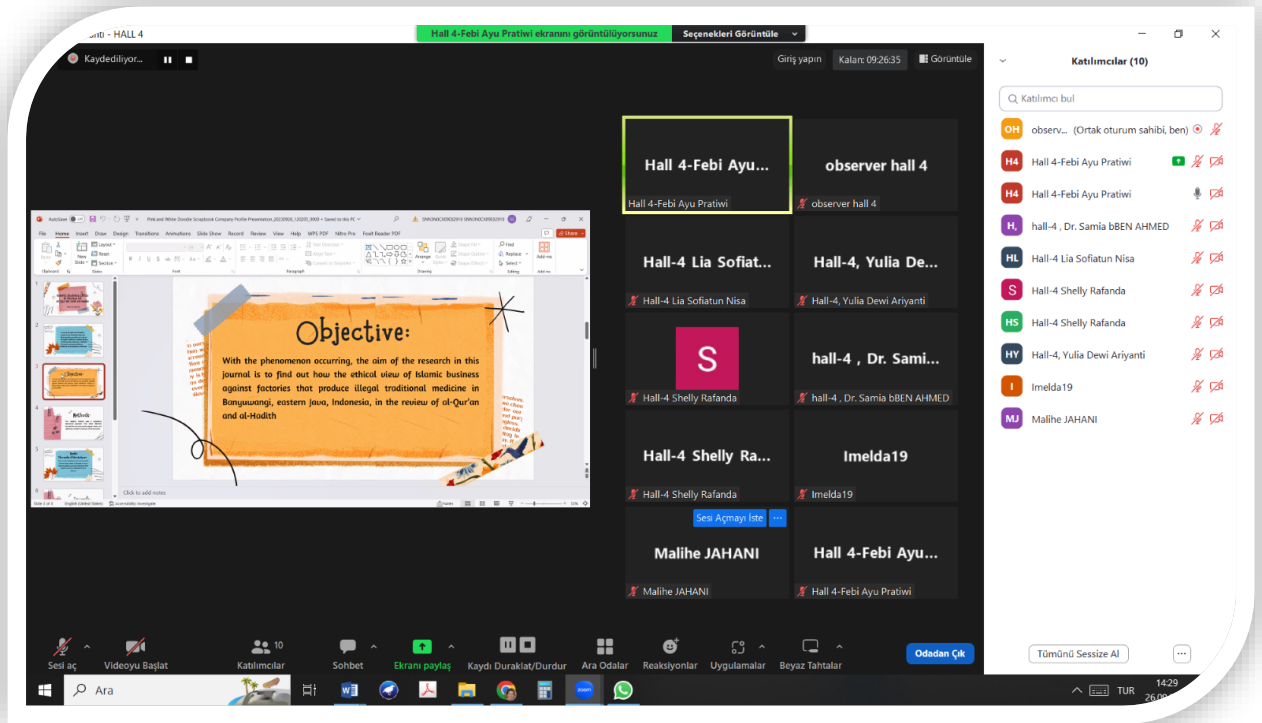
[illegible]nti - HALL 4

Hall 4-Febi Ayu Pratiwi ekranını görüntülüyorsunuz

Seçenekleri Görüntüle

Kaydediliyor...

Giriş yapın

Kalan: 09:26:35

Görüntüle

Objective:

With the phenomenon occurring, the aim of the research in this journal is to find out how the ethical view of Islamic business against factories that produce illegal traditional medicine in Banyuwangi, eastern java, Indonesia, in the review of al-Qur'an and al-Hadith

Click to add notes

Hall 4-Febi Ayu...

Hall 4-Febi Ayu Pratiwi

observer hall 4

observer hall 4

Hall-4 Lia Sofiat...

Hall-4 Lia Sofiatun Nisa

Hall-4, Yulia De...

Hall-4, Yulia Dewi Ariyanti

S

Hall-4 Shelly Rafanda

hall-4 , Dr. Sami...

hall-4 , Dr. Samia bBEN AHMED

Hall-4 Shelly Ra...

Hall-4 Shelly Rafanda

Imelda19

Imelda19

Sesi Açmayı İste

Malihe JAHANI

Malihe JAHANI

Hall 4-Febi Ayu...

Hall 4-Febi Ayu Pratiwi

Katılımcılar (10)

Katılımcı bul

OH observ... (Ortak oturum sahibi, ben)

H4 Hall 4-Febi Ayu Pratiwi

H4 Hall 4-Febi Ayu Pratiwi

H, hall-4 , Dr. Samia bBEN AHMED

HL Hall-4 Lia Sofiatun Nisa

S Hall-4 Shelly Rafanda

HS Hall-4 Shelly Rafanda

HY Hall-4, Yulia Dewi Ariyanti

I Imelda19

MJ Malihe JAHANI

Sesi aç

Videoyu Başlat

Katılımcılar 10

Sohbet

Ekranı paylaş

Kaydı Duraklat/Durdur

Ara Odalar

Reaksiyonlar

Uygulamalar

Beyaz Tahtalar

Odadan Çık

Tümünü Sessize Al

Ara

TUR

14:29

26.09